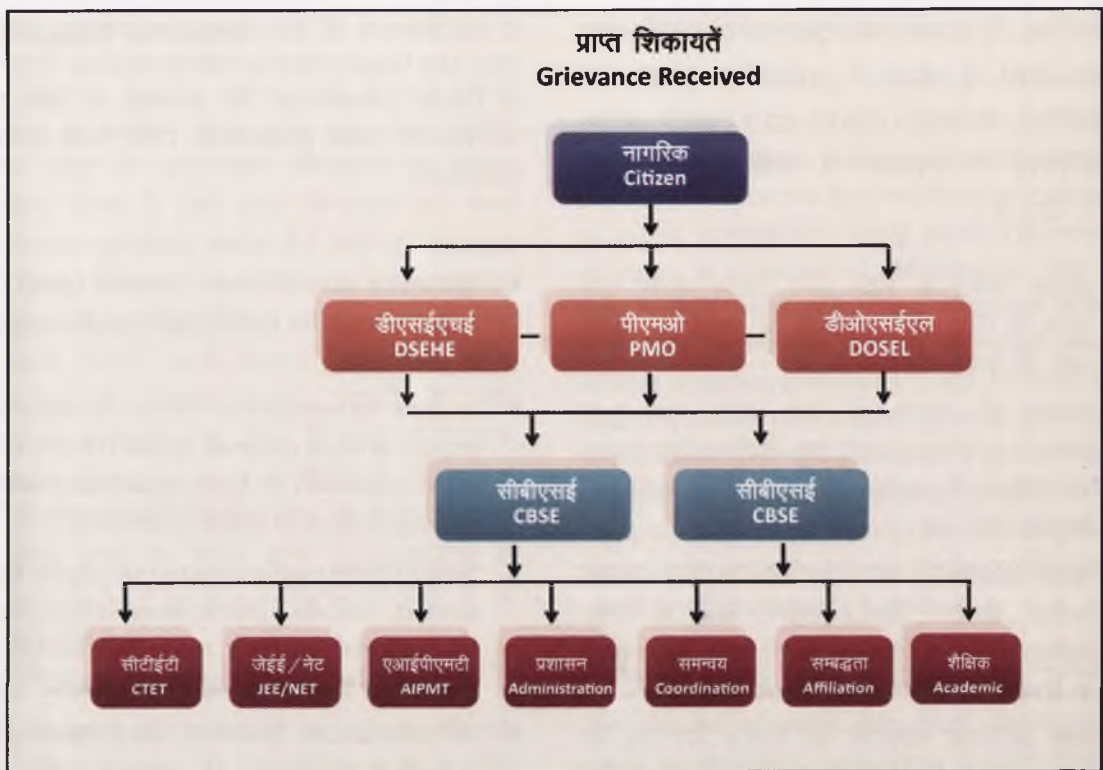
प्राप्त शिकायतें
Grievance Received

नागरिक
Citizen

डीएसईएचई
DSEHE

पीएमओ
PMO

डीओएसईएल
DOSEL

सीबीएसई
CBSE

सीबीएसई
CBSE

सीटीईटी
CTET

जेईई/नेट
JEE/NET

एआईपीएमटी
AIPMT

प्रशासन
Administration

समन्वय
Coordination

सम्बद्धता
Affiliation

शैक्षिक
Academic